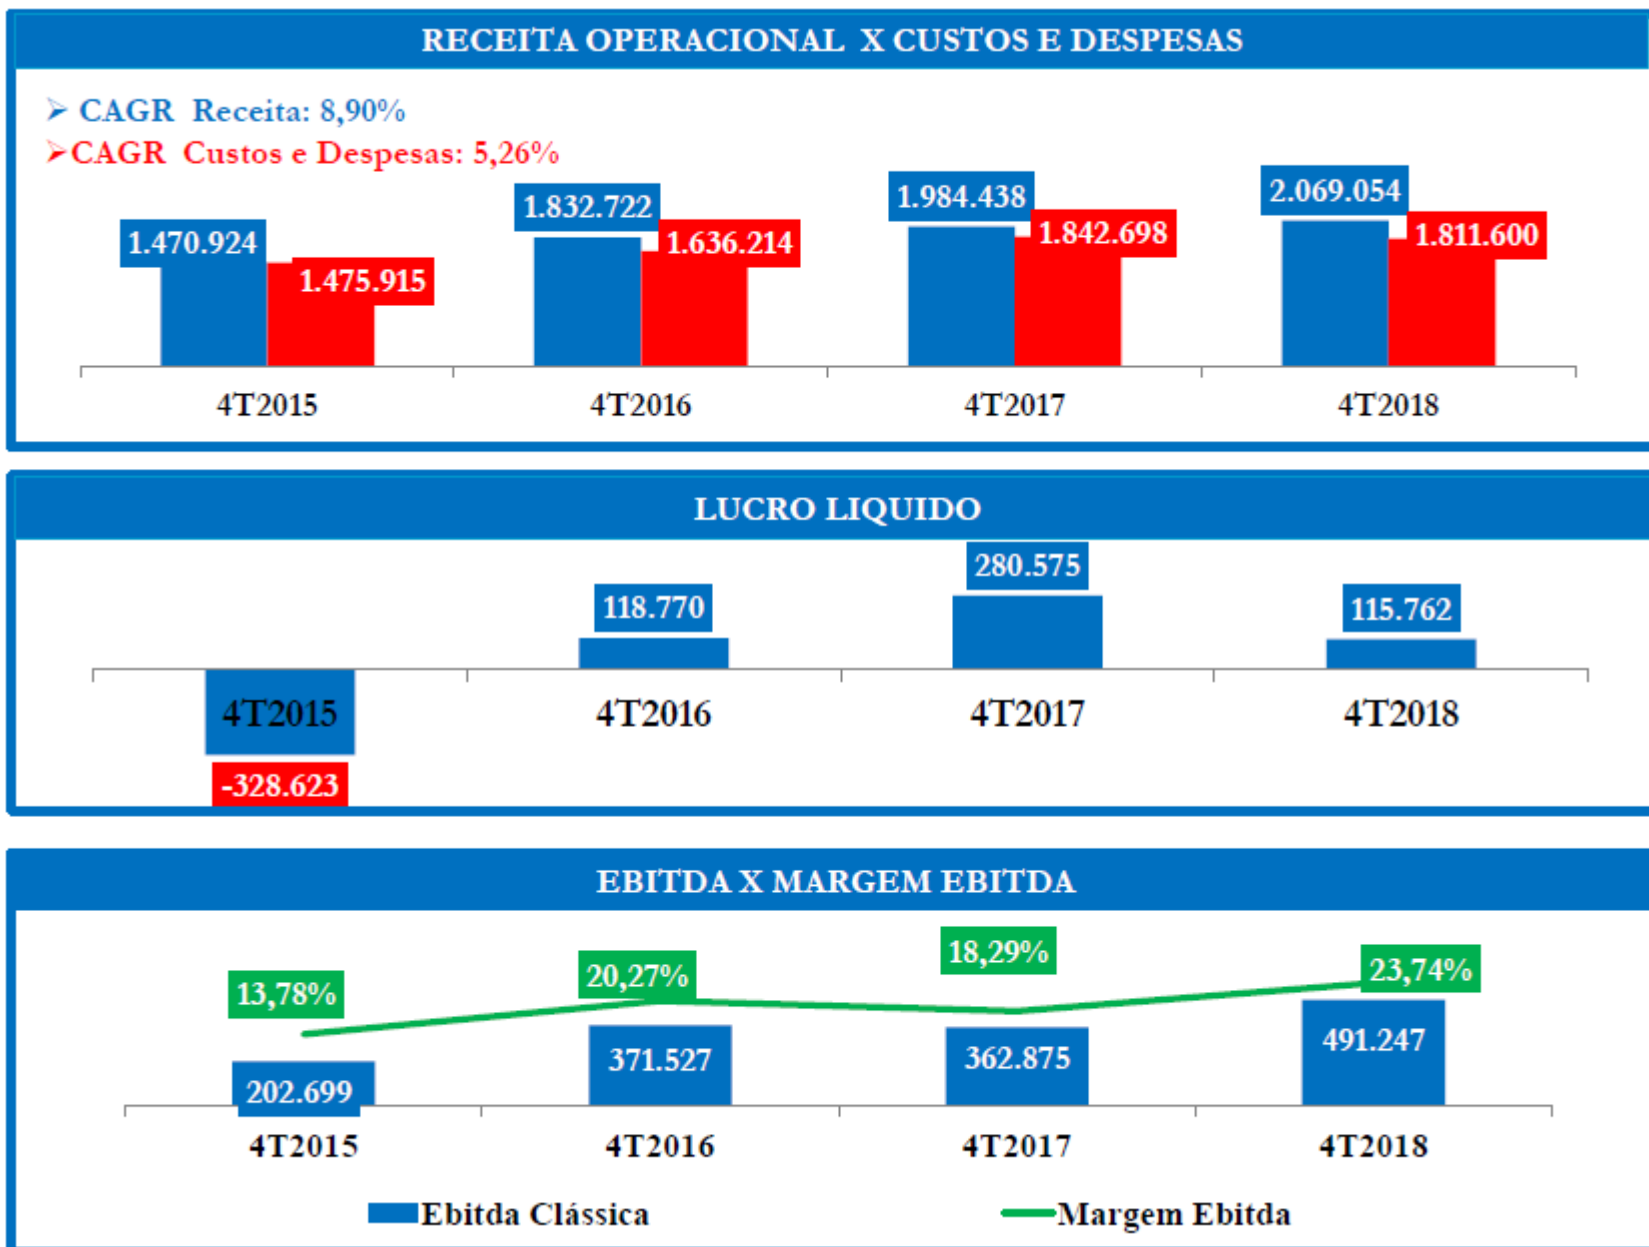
RECEITA OPERACIONAL X CUSTOS E DESPESAS

➤ CAGR Receita: 8,90%
➤CAGR Custos e Despesas: 5,26%

1.470.924
1.475.915
1.832.722
1.636.214
1.984.438
1.842.698
2.069.054
1.811.600

4T2015
4T2016
4T2017
4T2018

LUCRO LIQUIDO

118.770
280.575
115.762

4T2015
4T2016
4T2017
4T2018

-328.623

EBITDA X MARGEM EBITDA

13,78%
20,27%
18,29%
23,74%

202.699
371.527
362.875
491.247

4T2015
4T2016
4T2017
4T2018

Ebitda Clássica
Margem Ebitda